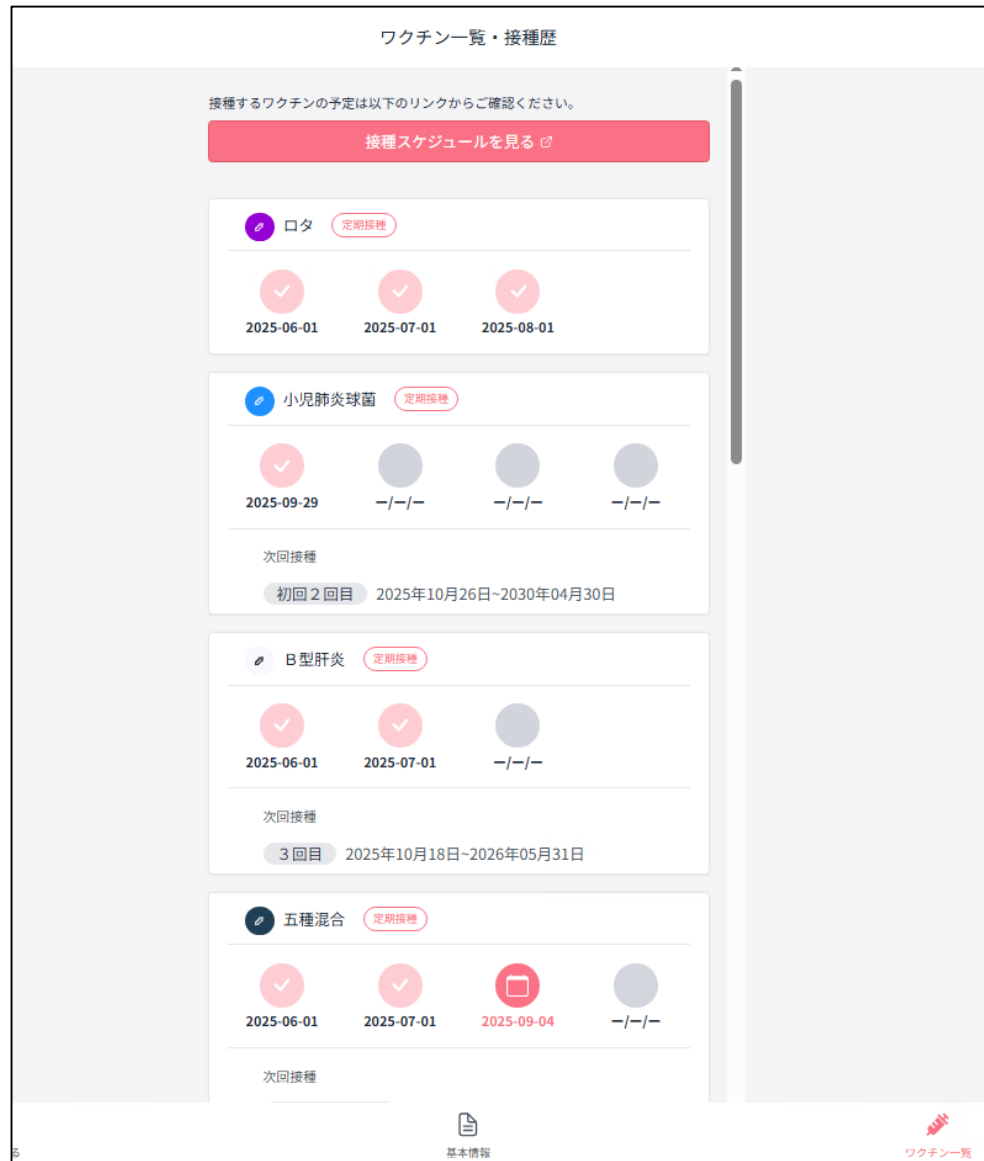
ワクチン一覧・接種歴

接種するワクチンの予定は以下のリンクからご確認ください。

接種スケジュールを見る

ロタ 定期接種

2025-06-01 2025-07-01 2025-08-01

小児肺炎球菌 定期接種

2025-09-29 ー/ー/ー ー/ー/ー ー/ー/ー

次回接種

初回２回目 2025年10月26日~2030年04月30日

B型肝炎 定期接種

2025-06-01 2025-07-01 ー/ー/ー

次回接種

３回目 2025年10月18日~2026年05月31日

五種混合 定期接種

2025-06-01 2025-07-01 2025-09-04 ー/ー/ー

次回接種

る

基本情報

ワクチン一覧